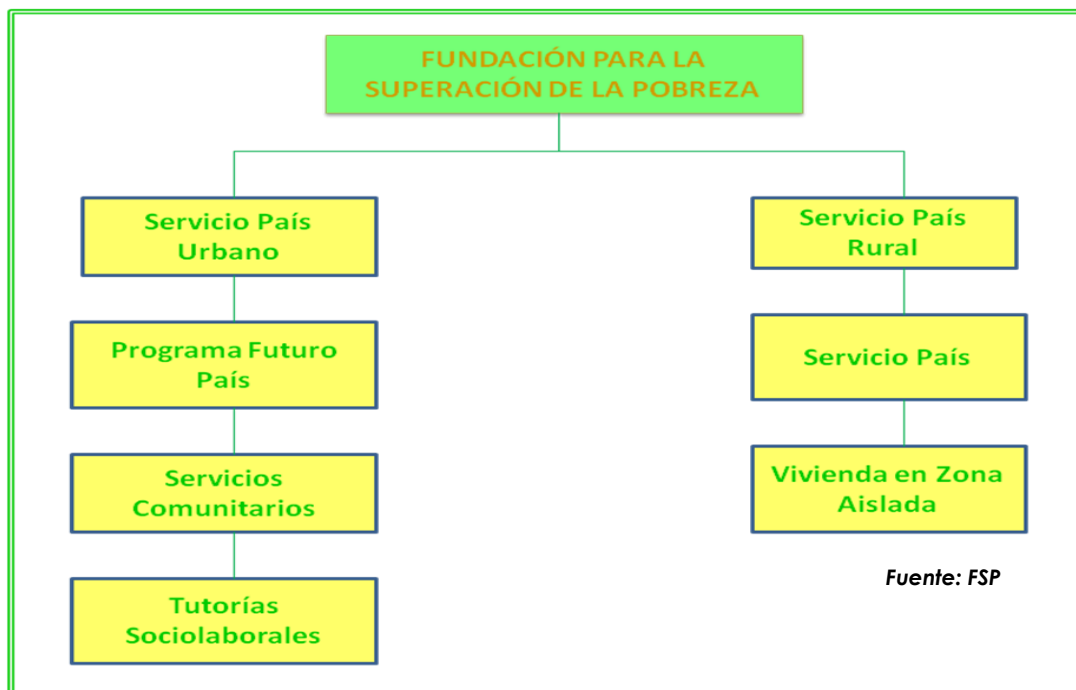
FUNDACIÓN PARA LA SUPERACIÓN DE LA POBREZA

Servicio País Urbano

Programa Futuro País

Servicios Comunitarios

Tutorías Sociolaborales

Servicio País Rural

Servicio País

Vivienda en Zona Aislada

Fuente: FSP